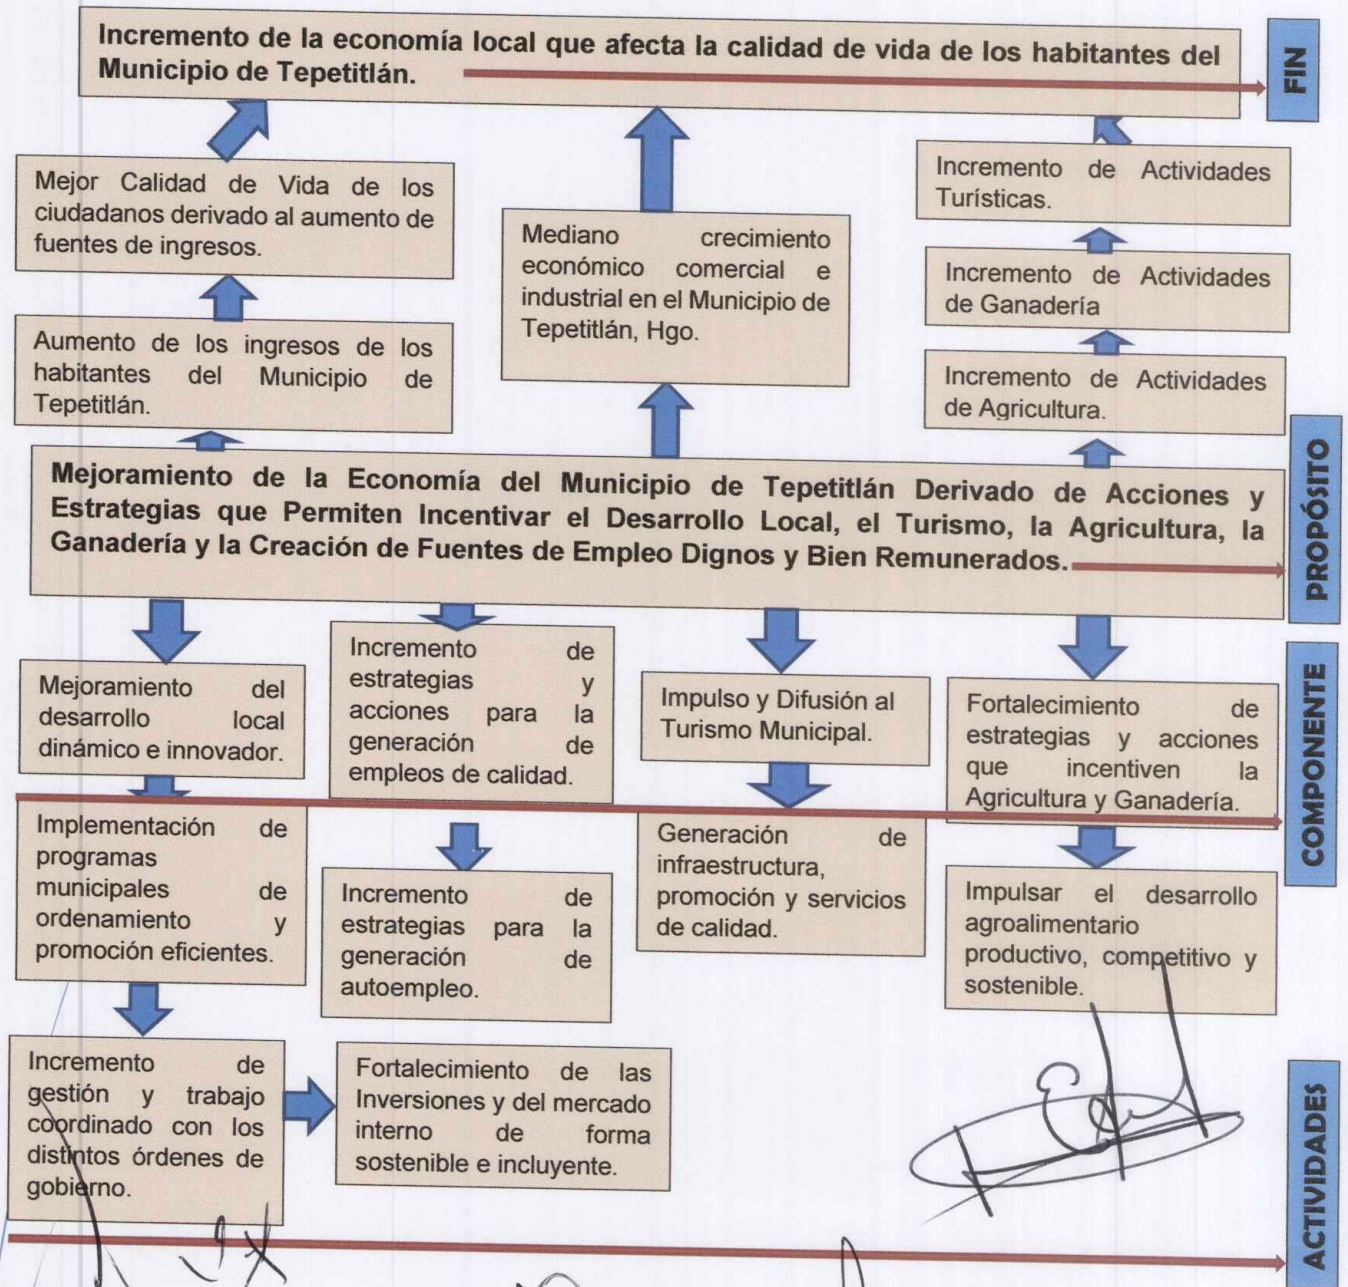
Incremento de la economía local que afecta la calidad de vida de los habitantes del Municipio de Tepetitlán.

FIN

Mejor Calidad de Vida de los ciudadanos derivado al aumento de fuentes de ingresos.

Mediano crecimiento económico comercial e industrial en el Municipio de Tepetitlán, Hgo.

Incremento de Actividades Turísticas.

Incremento de Actividades de Ganadería

Incremento de Actividades de Agricultura.

Aumento de los ingresos de los habitantes del Municipio de Tepetitlán.

Mejoramiento de la Economía del Municipio de Tepetitlán Derivado de Acciones y Estrategias que Permiten Incentivar el Desarrollo Local, el Turismo, la Agricultura, la Ganadería y la Creación de Fuentes de Empleo Dignos y Bien Remunerados.

PROPÓSITO

Mejoramiento del desarrollo local dinámico e innovador.

Incremento de estrategias y acciones para la generación de empleos de calidad.

Impulso y Difusión al Turismo Municipal.

Fortalecimiento de estrategias y acciones que incentiven la Agricultura y Ganadería.

COMPONENTE

Implementación de programas municipales de ordenamiento y promoción eficientes.

Incremento de estrategias para la generación de autoempleo.

Generación de infraestructura, promoción y servicios de calidad.

Impulsar el desarrollo agroalimentario productivo, competitivo y sostenible.

Incremento de gestión y trabajo coordinado con los distintos órdenes de gobierno.

Fortalecimiento de las Inversiones y del mercado interno de forma sostenible e incluyente.

ACTIVIDADES